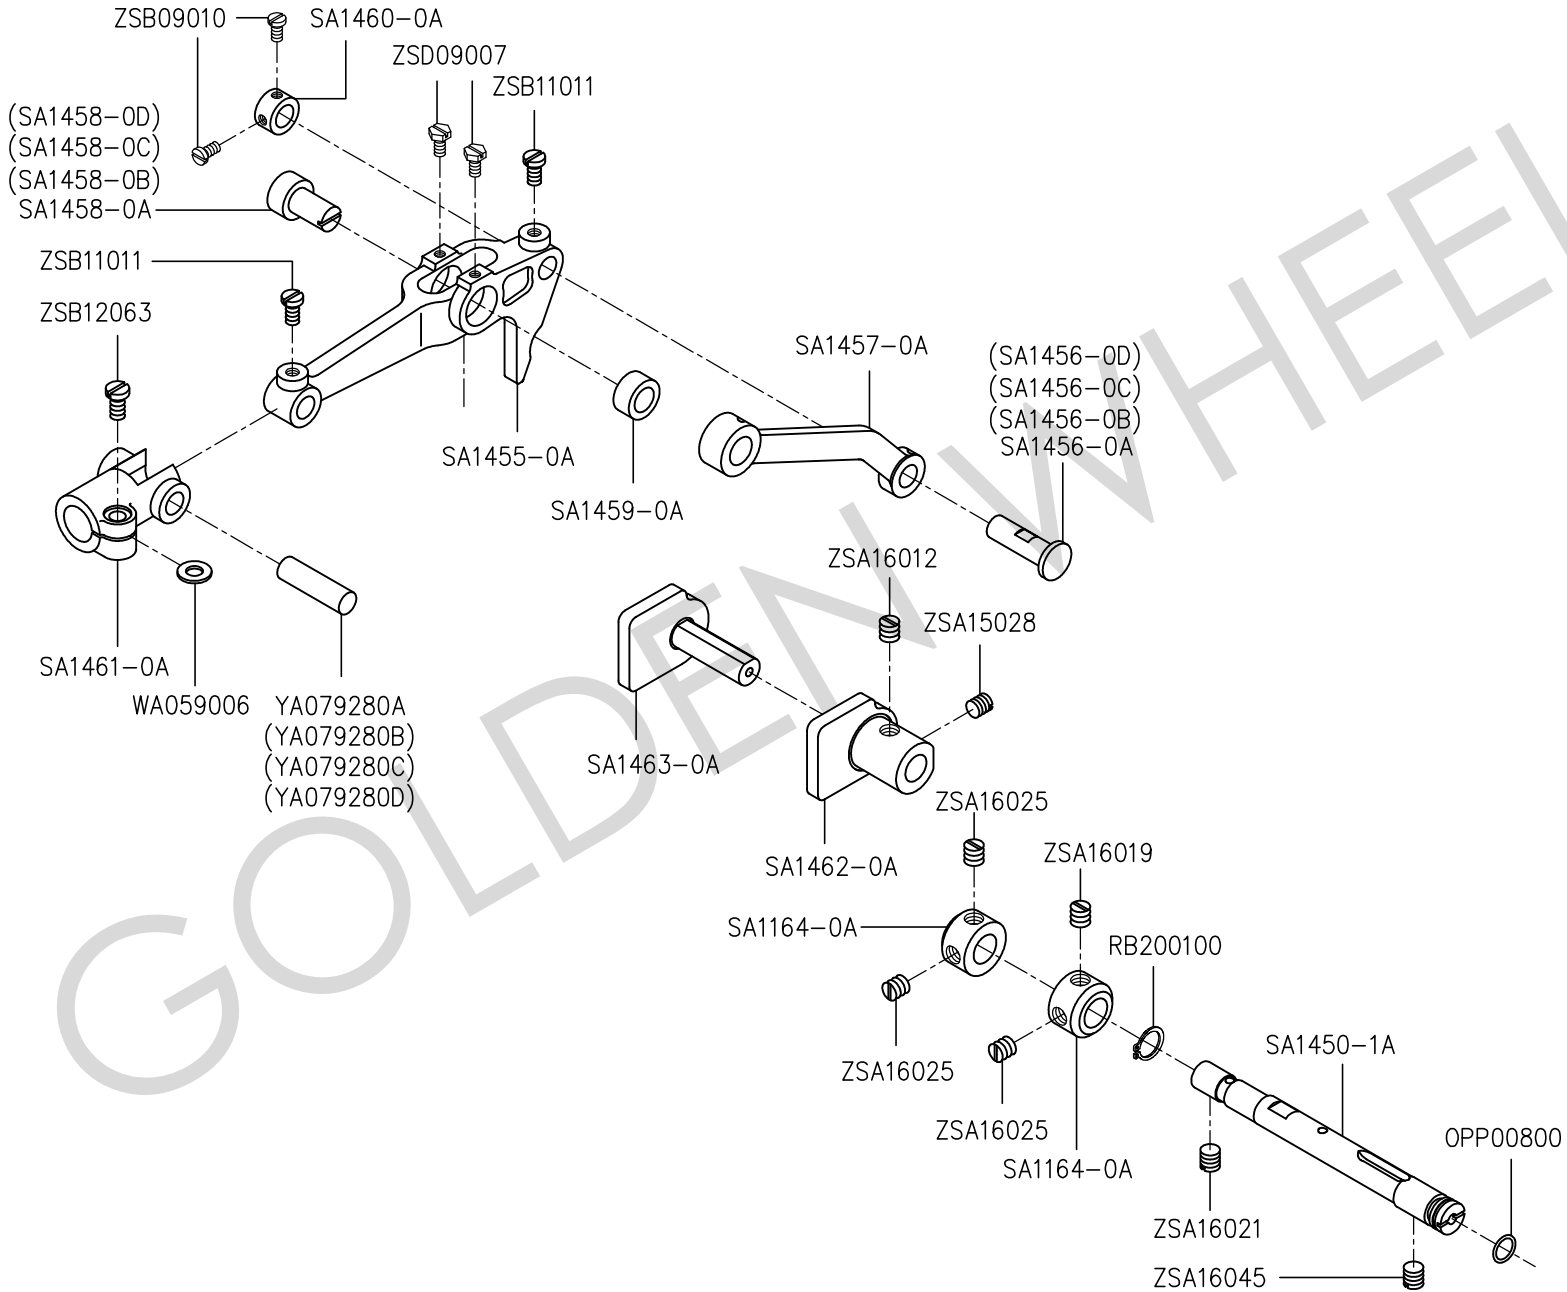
ZSB09010
SA1460-0A
ZSD09007
ZSB11011
(SA1458-0D)
(SA1458-0C)
(SA1458-0B)
SA1458-0A
ZSB11011
ZSB12063
SA1457-0A
(SA1456-0D)
(SA1456-0C)
(SA1456-0B)
SA1456-0A
SA1455-0A
SA1459-0A
ZSA16012
ZSA15028
SA1461-0A
WA059006
YA079280A
(YA079280B)
(YA079280C)
(YA079280D)
SA1463-0A
SA1462-0A
ZSA16025
ZSA16019
SA1164-0A
RB200100
ZSA16025
ZSA16025
SA1164-0A
SA1450-1A
0PP00800
ZSA16021
ZSA16045
GOLDEN WHEEL